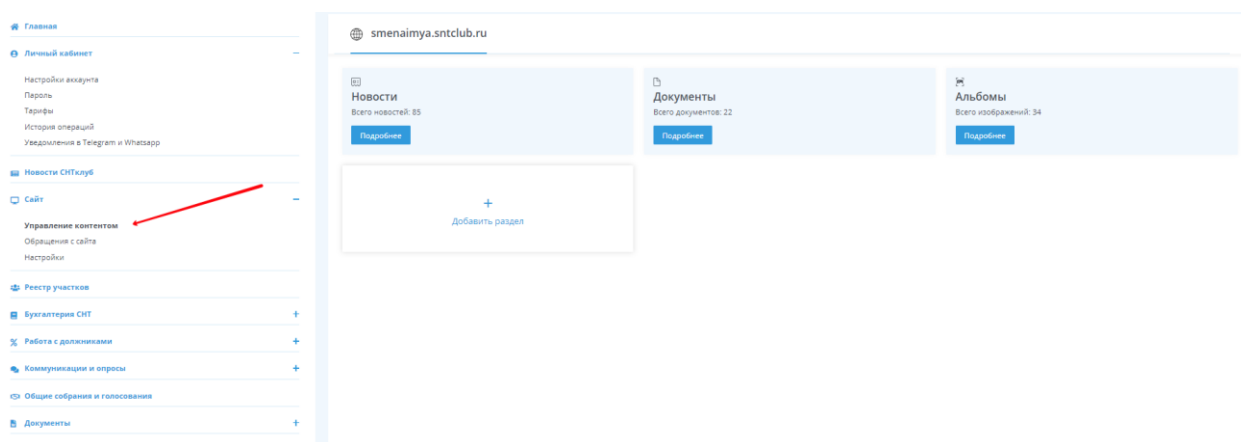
Главная
Личный кабинет –
Настройки аккаунта
Пароль
Тарифы
История операций
Уведомления в Telegram и Whatsapp
Новости СНТклуб
Сайт –
Управление контентом
Обращения с сайта
Настройки
Реестр участков
Бухгалтерия СНТ +
Работа с должниками +
Коммуникации и опросы +
Общие собрания и голосования
Документы +

smenaimya.sntclub.ru

Новости
Всего новостей: 85
Подробнее

Документы
Всего документов: 22
Подробнее

Альбомы
Всего изображений: 34
Подробнее

+
Добавить раздел